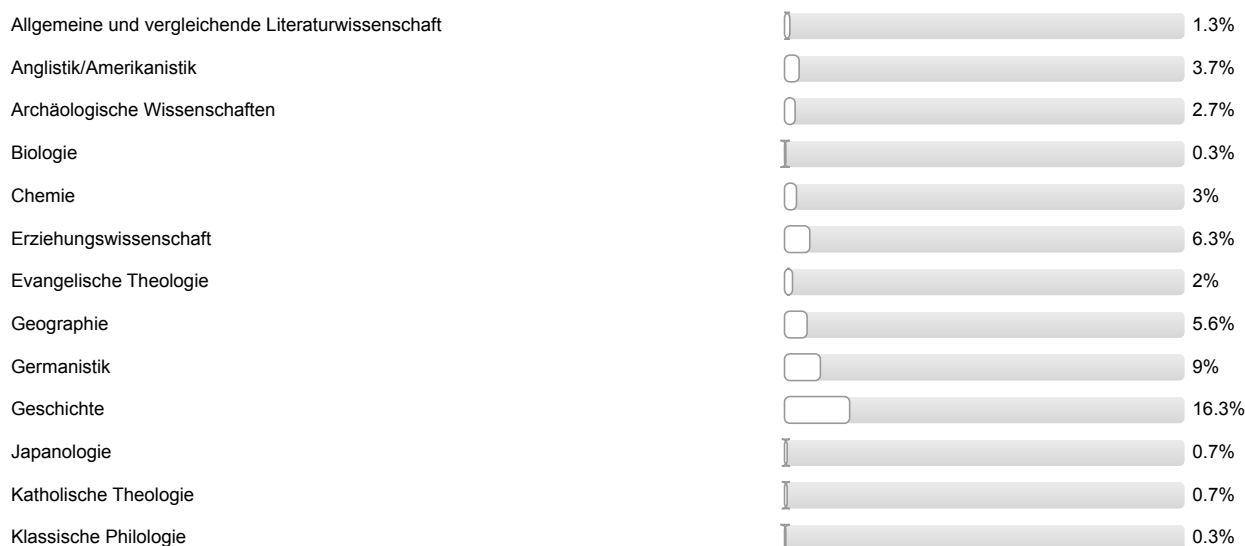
Allgemeine und vergleichende Literaturwissenschaft 1.3%
Anglistik/Amerikanistik 3.7%
Archäologische Wissenschaften 2.7%
Biologie 0.3%
Chemie 3%
Erziehungswissenschaft 6.3%
Evangelische Theologie 2%
Geographie 5.6%
Germanistik 9%
Geschichte 16.3%
Japanologie 0.7%
Katholische Theologie 0.7%
Klassische Philologie 0.3%